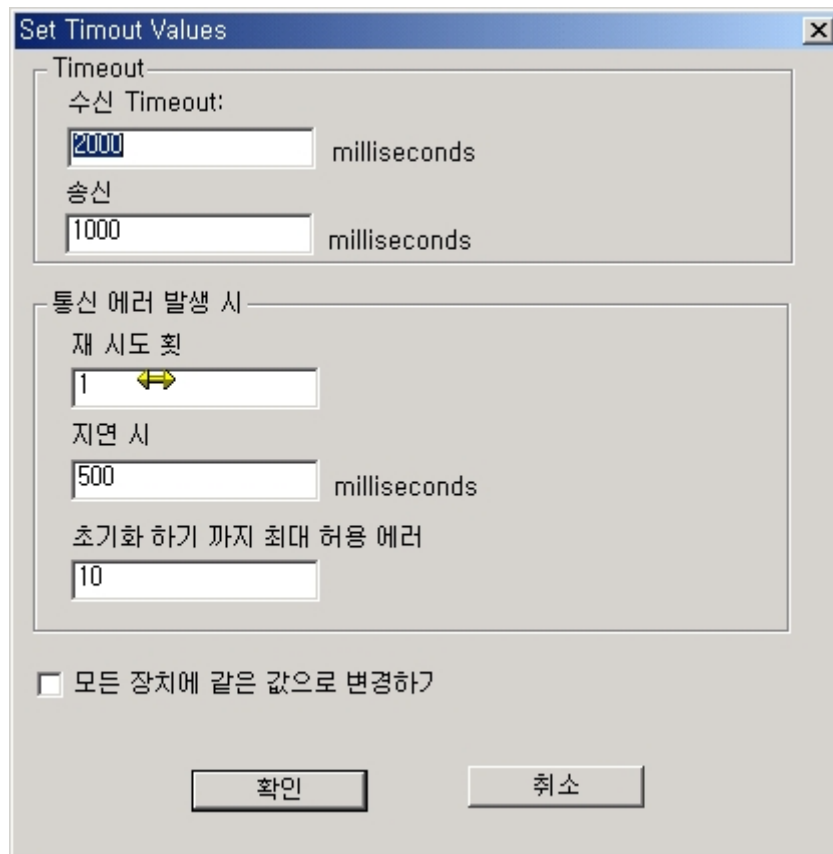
Set Timout Values
X
Timeout
수신 Timeout:
2000
milliseconds
송신
1000
milliseconds
통신 에러 발생 시
재 시도 횟
1
지연 시
500
milliseconds
초기화 하기 까지 최대 허용 에러
10
모든 장치에 같은 값으로 변경하기
확인
취소